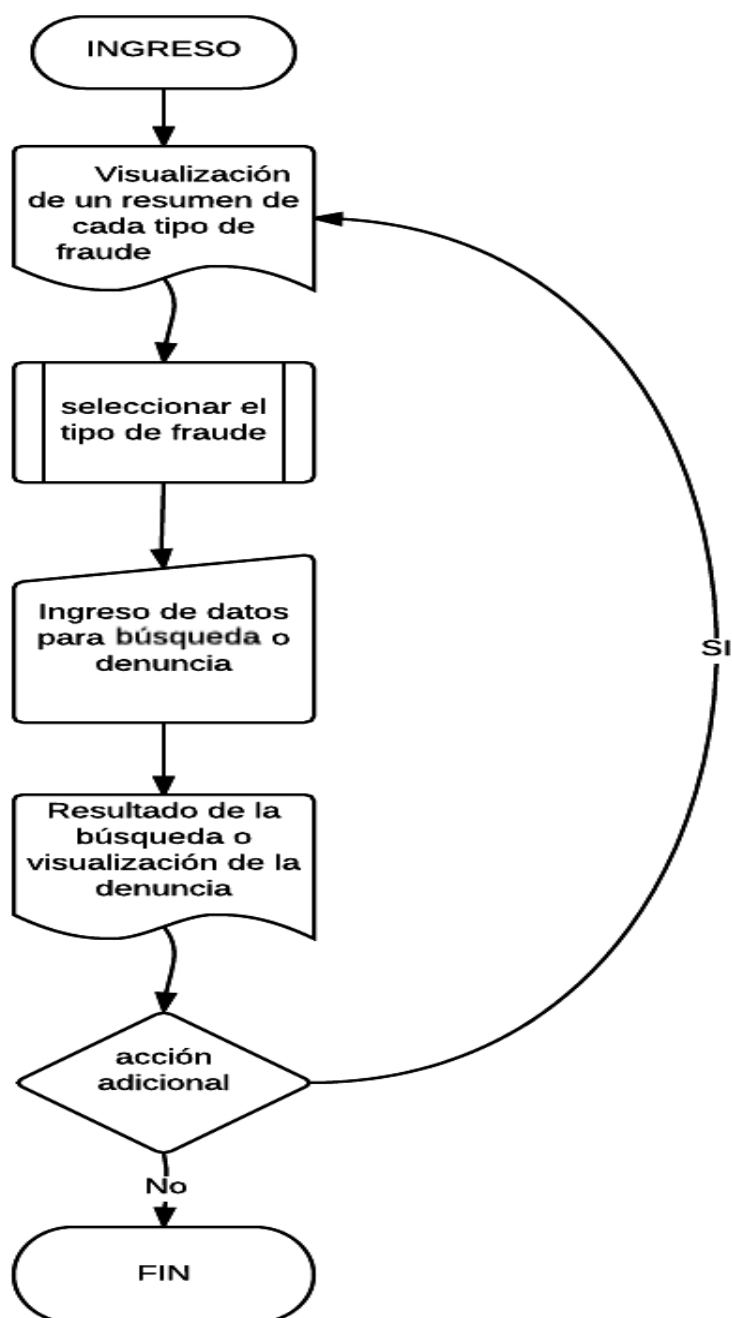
INGRESO

Visualización de un resumen de cada tipo de fraude

seleccionar el tipo de fraude

Ingreso de datos para búsqueda o denuncia

Resultado de la búsqueda o visualización de la denuncia

acción adicional

SI

No

FIN